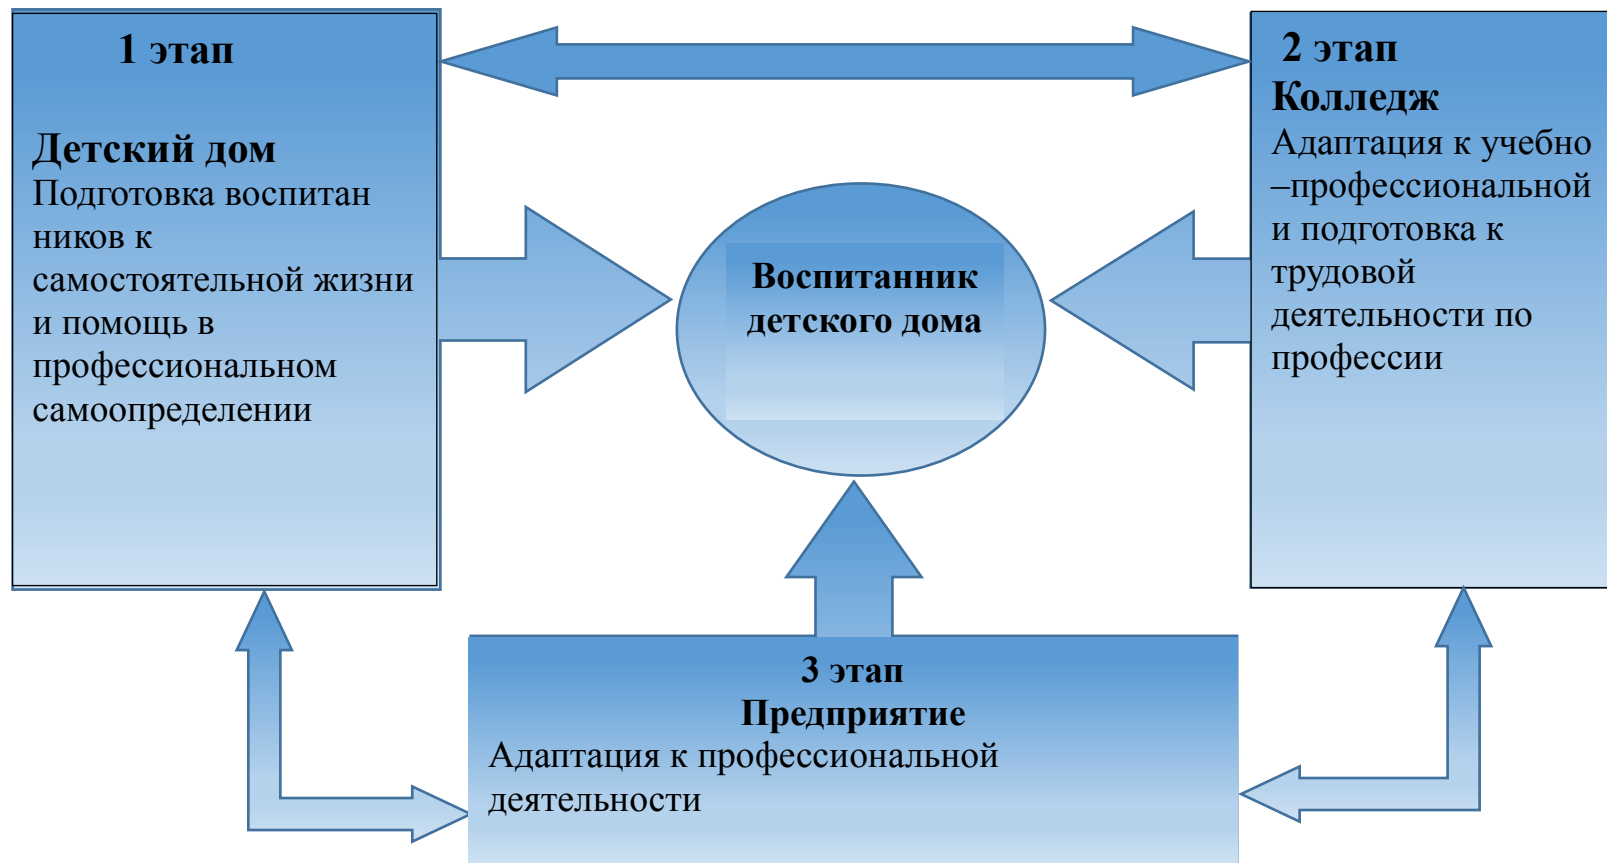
1 этап

Детский дом
Подготовка воспитанников к самостоятельной жизни и помощь в профессиональном самоопределении

2 этап
Колледж
Адаптация к учебно–профессиональной и подготовка к трудовой деятельности по профессии

Воспитанник детского дома

3 этап
Предприятие
Адаптация к профессиональной деятельности